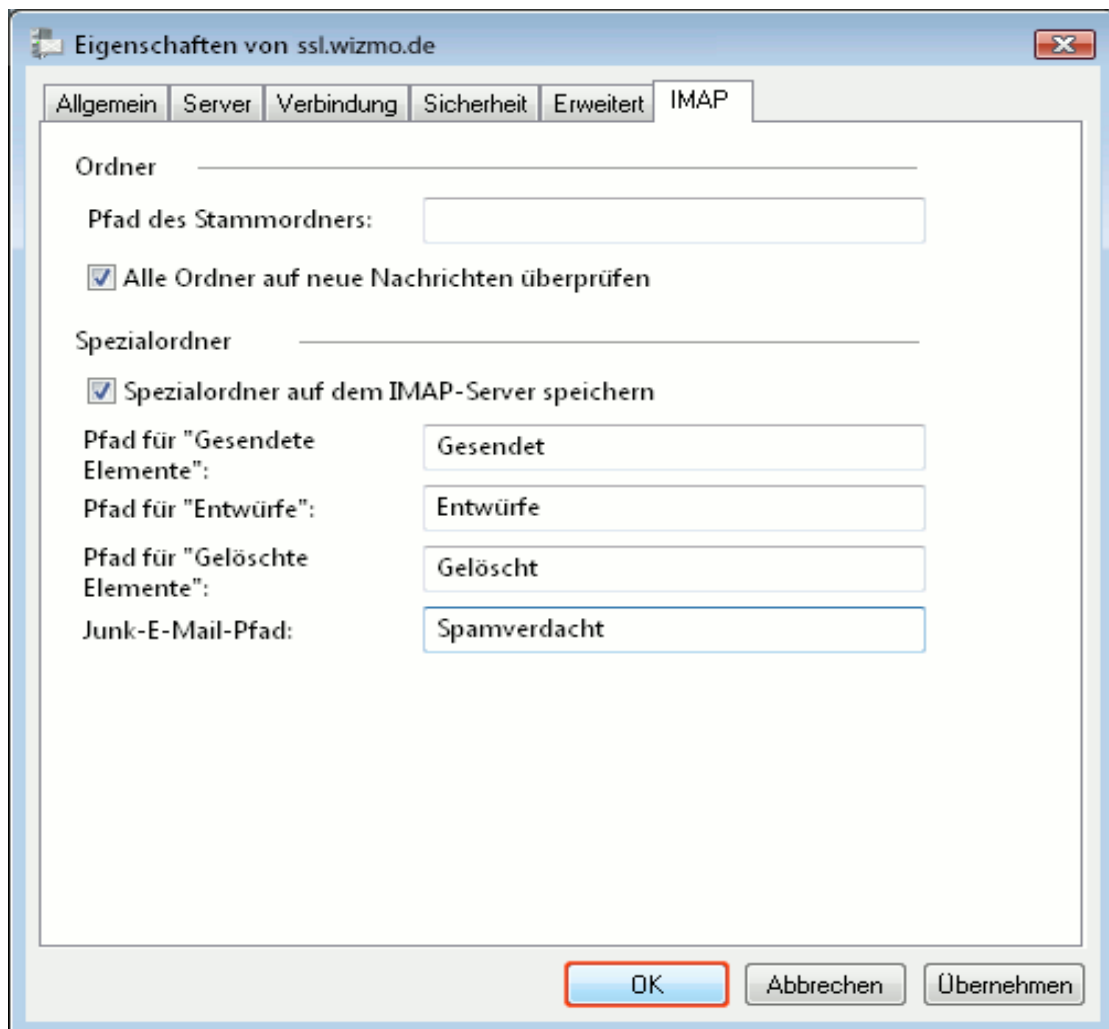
Eigenschaften von ssl.wizmo.de

Allgemein | Server | Verbindung | Sicherheit | Erweitert | IMAP

Ordner

Pfad des Stammordners:

Alle Ordner auf neue Nachrichten überprüfen

Spezialordner

Spezialordner auf dem IMAP-Server speichern

Pfad für "Gesendete Elemente": Gesendet

Pfad für "Entwürfe": Entwürfe

Pfad für "Gelöschte Elemente": Gelöscht

Junk-E-Mail-Pfad: Spamverdacht

OK | Abbrechen | Übernehmen